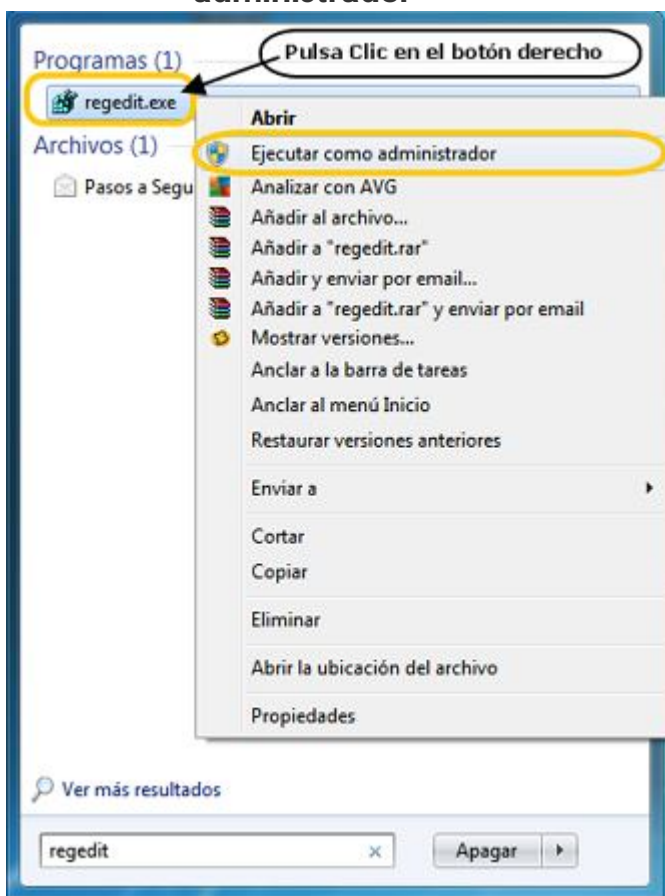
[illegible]

Programas (1)

Pulsa Clic en el botón derecho

regedit.exe

Archivos (1)

Pasos a Segu

Abrir
Ejecutar como administrador
Analizar con AVG
Añadir al archivo...
Añadir a "regedit.rar"
Añadir y enviar por email...
Añadir a "regedit.rar" y enviar por email
Mostrar versiones...
Anclar a la barra de tareas
Anclar al menú Inicio
Restaurar versiones anteriores
Enviar a
Cortar
Copiar
Eliminar
Abrir la ubicación del archivo
Propiedades

Ver más resultados

regedit

×

Apagar